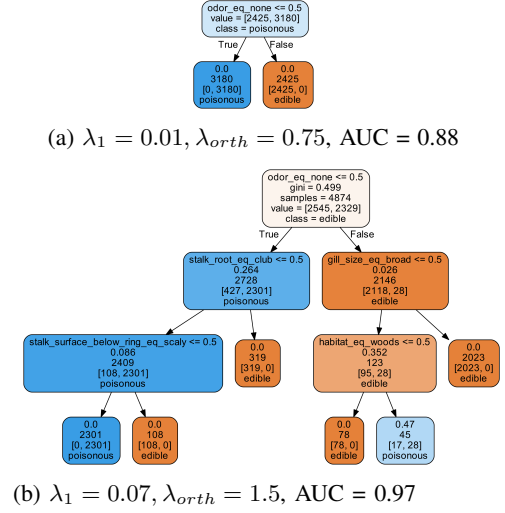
odor_eq_none <= 0.5
value = [2425, 3180]
class = poisonous

True

False

0.0
3180
[0, 3180]
poisonous

0.0
2425
[2425, 0]
edible

(a) $\lambda_1 = 0.01$, $\lambda_{orth} = 0.75$, AUC = 0.88

odor_eq_none <= 0.5
gini = 0.499
samples = 4874
value = [2545, 2329]
class = edible

True

False

stalk_root_eq_club <= 0.5
0.264
2728
[427, 2301]
poisonous

gill_size_eq_broad <= 0.5
0.026
2146
[2118, 28]
edible

stalk_surface_below_ring_eq_scaly <= 0.5
0.086
2409
[108, 2301]
poisonous

0.0
319
[319, 0]
edible

habitat_eq_woods <= 0.5
0.352
123
[95, 28]
edible

0.0
2023
[2023, 0]
edible

0.0
2301
[0, 2301]
poisonous

0.0
108
[108, 0]
edible

0.0
78
[78, 0]
edible

0.47
45
[17, 28]
poisonous

(b) $\lambda_1 = 0.07$, $\lambda_{orth} = 1.5$, AUC = 0.97